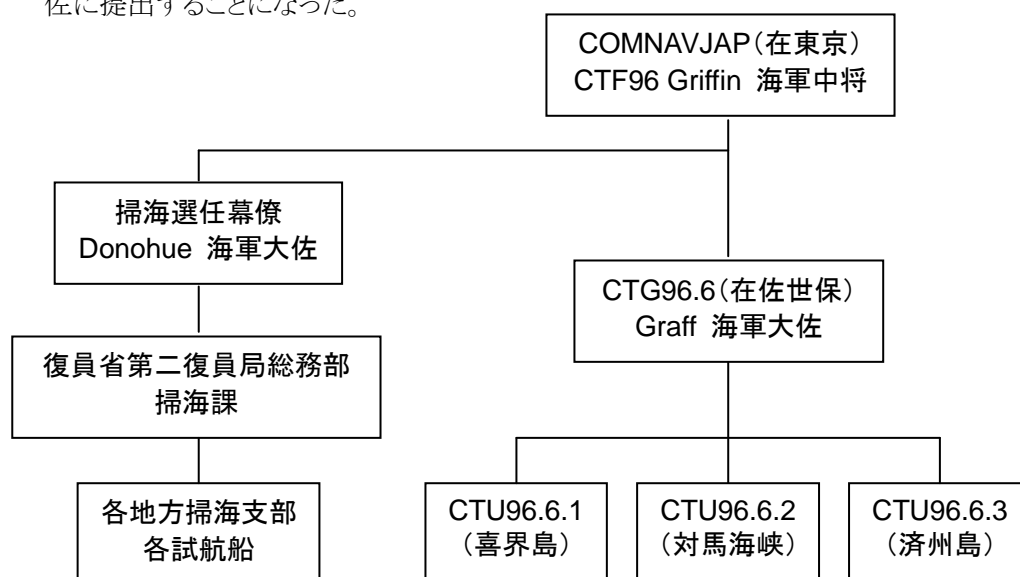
佐に提出することになった。

COMNAVJAP（在東京）
CTF96 Griffin 海軍中将

掃海選任幕僚
Donohue 海軍大佐

復員省第二復員局総務部
掃海課

各地方掃海支部
各試航船

CTG96.6（在佐世保）
Graff 海軍大佐

CTU96.6.1
（喜界島）

CTU96.6.2
（対馬海峡）

CTU96.6.3
（済州島）